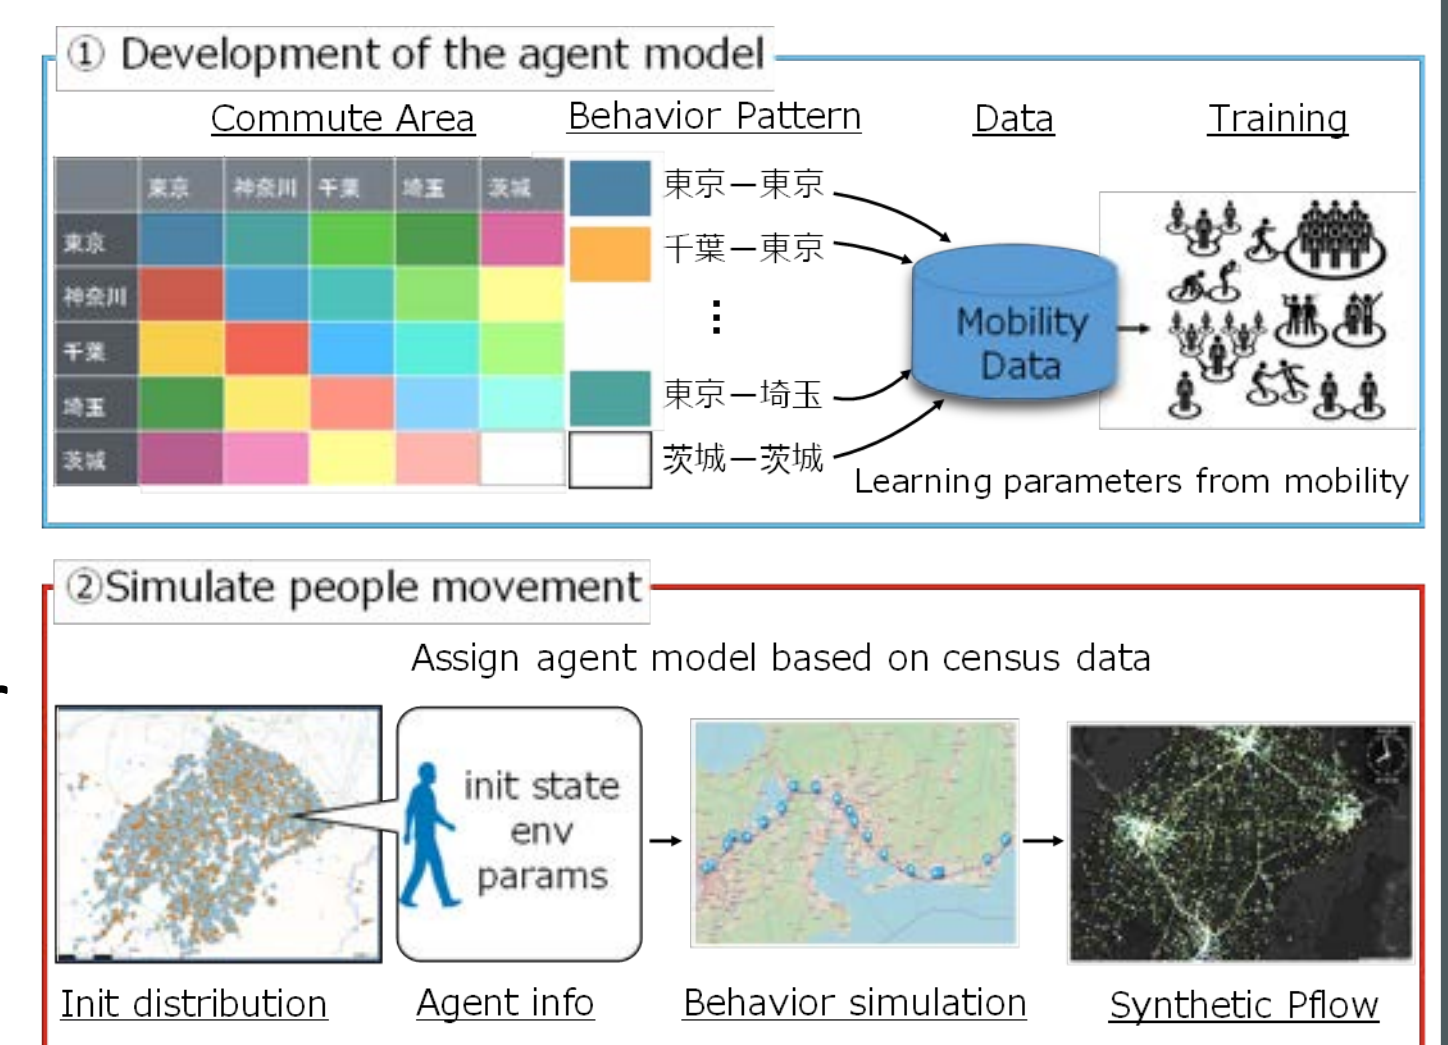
① Development of the agent model

Commute Area

Behavior Pattern

Data

Training

| | 東京 | 神奈川 | 千葉 | 埼玉 | 茨城 |
|---|---|---|---|---|---|
| 東京 | | | | | |
| 神奈川 | | | | | |
| 千葉 | | | | | |
| 埼玉 | | | | | |
| 茨城 | | | | | |

東京ー東京
千葉ー東京
⋮
東京ー埼玉
茨城ー茨城

Mobility Data

Learning parameters from mobility

②Simulate people movement

Assign agent model based on census data

init state
env
params

Init distribution

Agent info

Behavior simulation

Synthetic Pflow